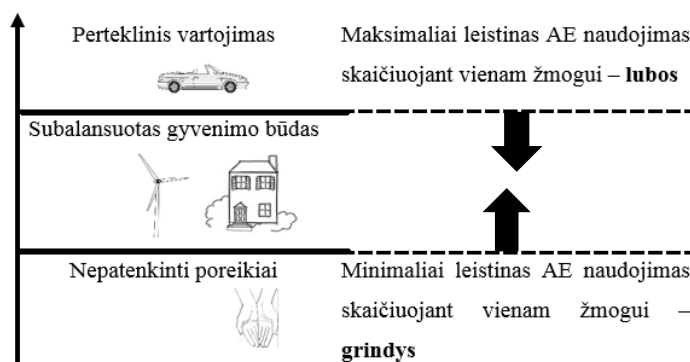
Perteklinis vartojimas

Maksimaliai leistinas AE naudojimas skaičiuojant vienam žmogui – **lubos**

Subalansuotas gyvenimo būdas

Nepatenkinti poreikiai

Minimaliai leistinas AE naudojimas skaičiuojant vienam žmogui – **grindys**